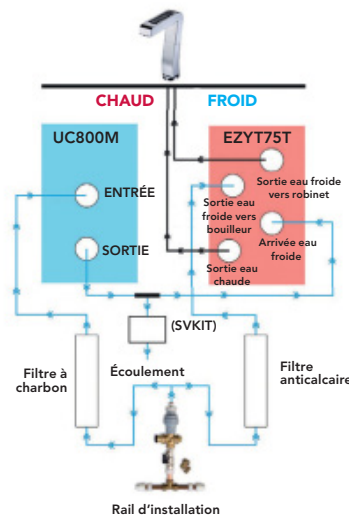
CHAUD
FROID

UC800M
ENTRÉE
SORTIE

EZYT75T
Sortie eau froide vers robinet
Sortie eau froide vers bouilleur
Arrivée eau froide
Sortie eau chaude

(SVKIT)
Écoulement
Filtre à charbon
Filtre anticalcaire
Rail d'installation